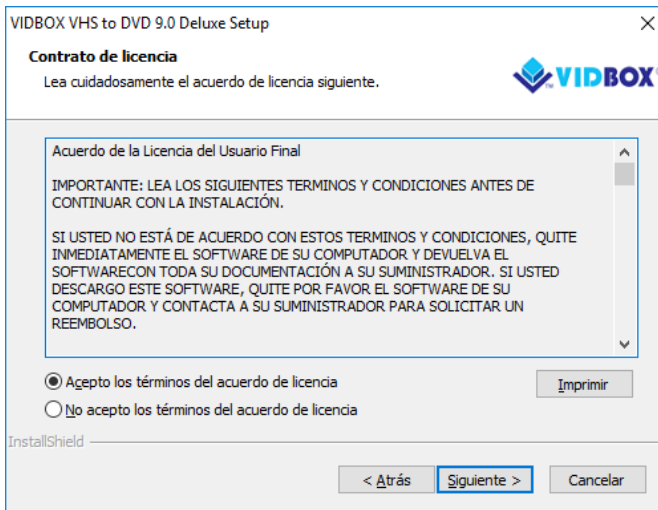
VIDBOX VHS to DVD 9.0 Deluxe Setup

×

Contrato de licencia

Lea cuidadosamente el acuerdo de licencia siguiente.

VIDBOX

Acuerdo de la Licencia del Usuario Final

IMPORTANTE: LEA LOS SIGUIENTES TERMINOS Y CONDICIONES ANTES DE CONTINUAR CON LA INSTALACIÓN.

SI USTED NO ESTÁ DE ACUERDO CON ESTOS TERMINOS Y CONDICIONES, QUITE INMEDIATAMENTE EL SOFTWARE DE SU COMPUTADOR Y DEVUELVA EL SOFTWARECON TODA SU DOCUMENTACIÓN A SU SUMINISTRADOR. SI USTED DESCARGO ESTE SOFTWARE, QUITE POR FAVOR EL SOFTWARE DE SU COMPUTADOR Y CONTACTA A SU SUMINISTRADOR PARA SOLICITAR UN REEMBOLSO.

Acepto los términos del acuerdo de licencia

Imprimir

No acepto los términos del acuerdo de licencia

InstallShield

< Atrás

Siguiente >

Cancelar